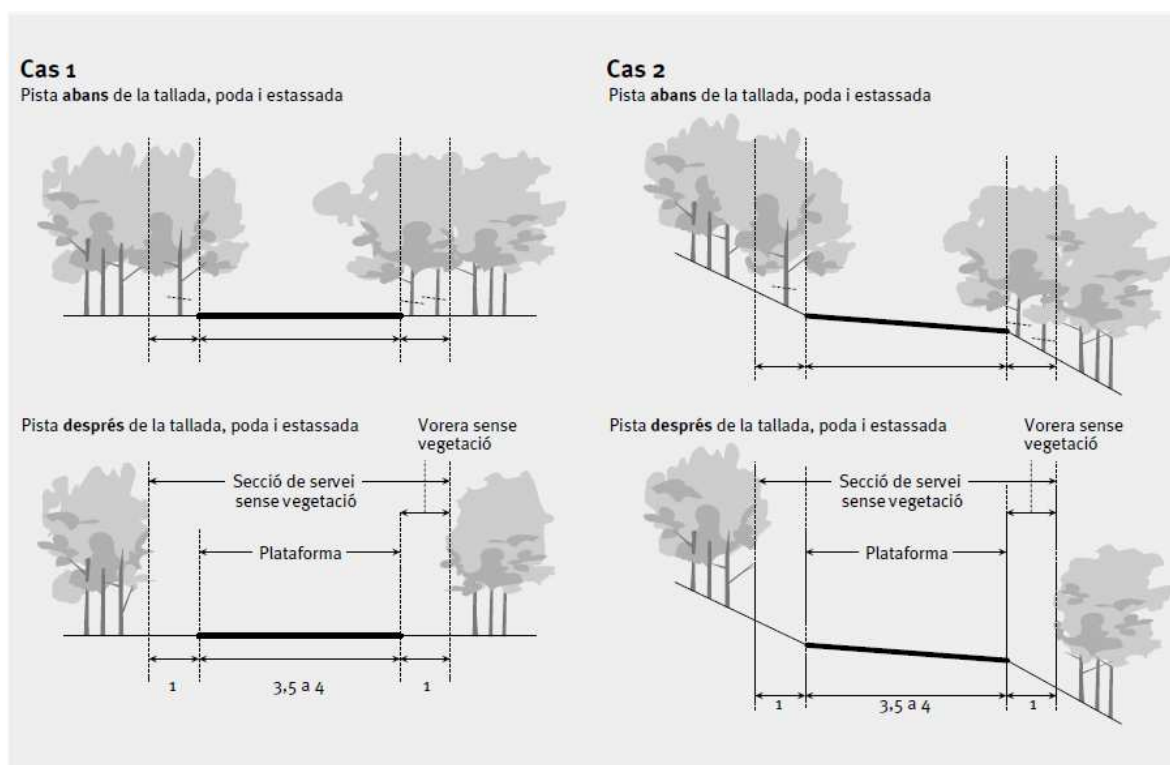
Cas 1
Pista abans de la tallada, poda i estassada

Pista després de la tallada, poda i estassada

Vorera sense vegetació

Secció de servei sense vegetació

Plataforma

1

3,5 a 4

1

Cas 2
Pista abans de la tallada, poda i estassada

Pista després de la tallada, poda i estassada

Vorera sense vegetació

Secció de servei sense vegetació

Plataforma

1

3,5 a 4

1